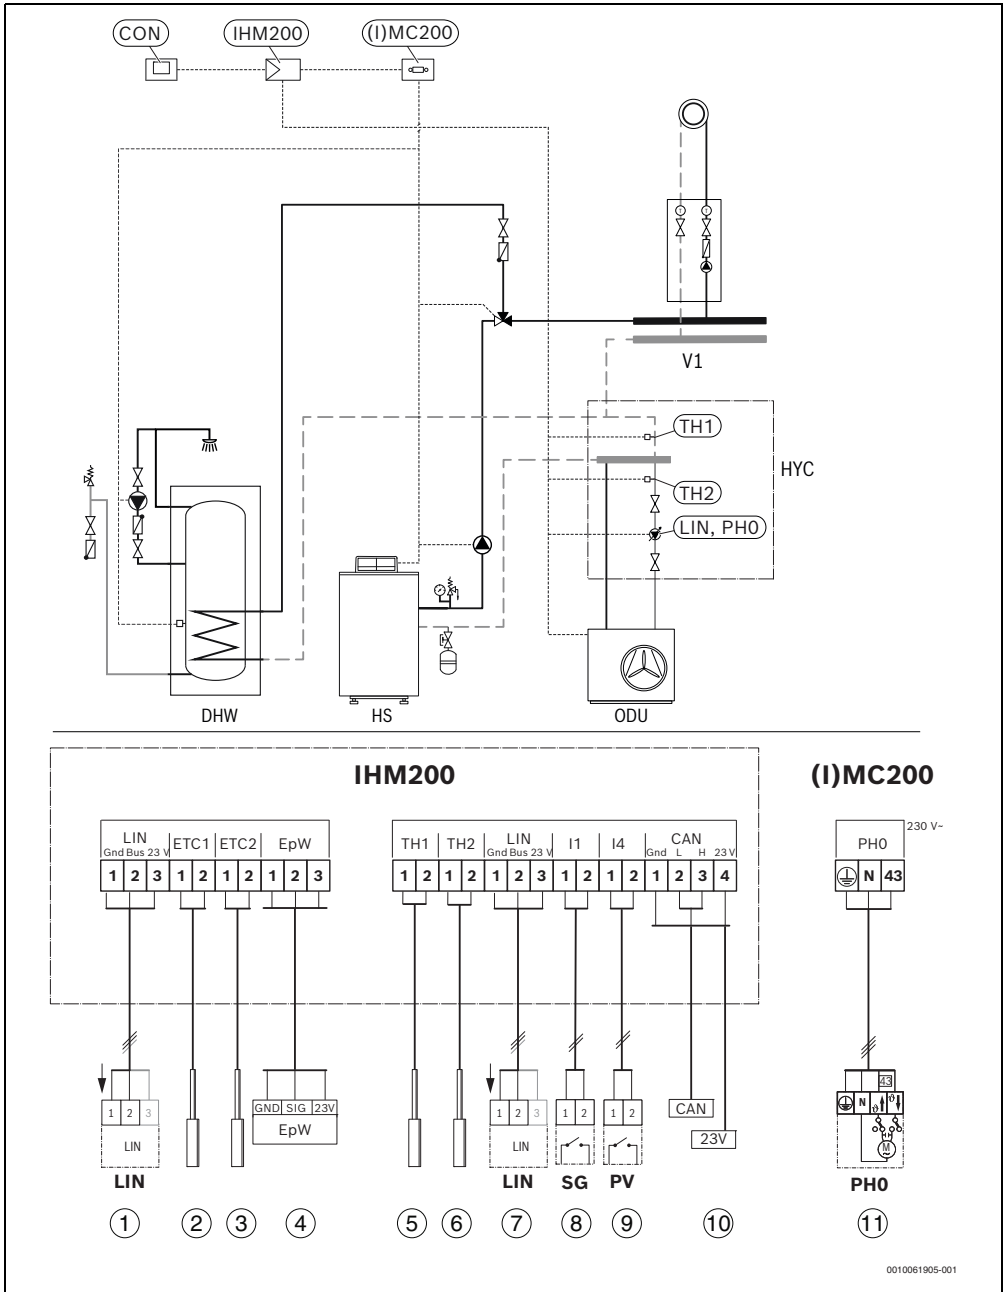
CON
IHM200
(I)MC200
V1
TH1
HYC
TH2
LIN, PH0
DHW
HS
ODU

IHM200
(I)MC200

| LIN Gnd | Bus | 23 V | ETC1 | | ETC2 | | EpW | | |
|---|---|---|---|---|---|---|---|---|---|
| 1 | 2 | 3 | 1 | 2 | 1 | 2 | 1 | 2 | 3 |

| TH1 | | TH2 | | LIN Gnd | Bus | 23 V | I1 | | I4 | | CAN Gnd | L | H | 23 V |
|---|---|---|---|---|---|---|---|---|---|---|---|---|---|---|
| 1 | 2 | 1 | 2 | 1 | 2 | 3 | 1 | 2 | 1 | 2 | 1 | 2 | 3 | 4 |

230 V~
PH0
N 43

1 2 3
LIN
GND SIG 23V
EpW
1 2 3
LIN
1 2
1 2
CAN
23V
43
N

LIN
LIN
SG
PV
PH0

1 2 3 4 5 6 7 8 9 10 11

0010061905-001